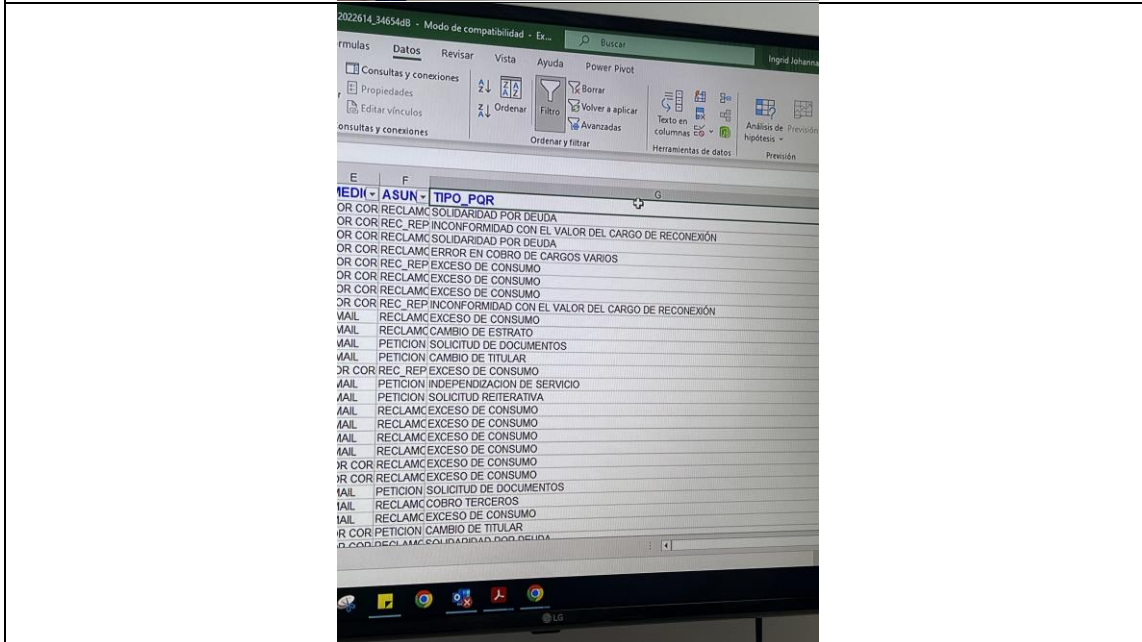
2022614_34654dB - Modo de compatibilidad - Ex... Buscar

rmulas Datos Revisar Vista Ayuda Power Pivot Ingrid Johanna

Consultas y conexiones
Propiedades
Editar vínculos
onsultas y conexiones

Ordenar Filtro Borrar Volver a aplicar Avanzadas
Ordenar y filtrar

Texto en columnas
Herramientas de datos

Análisis de hipótesis Previsión
Previsión

| E | F | G |
|---|---|---|
| MEDI | ASUN | TIPO_PQR |
| OR COR | RECLAMC | SOLIDARIDAD POR DEUDA |
| OR COR | REC_REP | INCONFORMIDAD CON EL VALOR DEL CARGO DE RECONEXIÓN |
| OR COR | RECLAMC | SOLIDARIDAD POR DEUDA |
| OR COR | RECLAMC | ERROR EN COBRO DE CARGOS VARIOS |
| OR COR | REC_REP | EXCESO DE CONSUMO |
| OR COR | RECLAMC | EXCESO DE CONSUMO |
| OR COR | RECLAMC | EXCESO DE CONSUMO |
| OR COR | REC_REP | INCONFORMIDAD CON EL VALOR DEL CARGO DE RECONEXIÓN |
| MAIL | RECLAMC | EXCESO DE CONSUMO |
| MAIL | RECLAMC | CAMBIO DE ESTRATO |
| MAIL | PETICION | SOLICITUD DE DOCUMENTOS |
| MAIL | PETICION | CAMBIO DE TITULAR |
| OR COR | REC_REP | EXCESO DE CONSUMO |
| MAIL | PETICION | INDEPENDIZACION DE SERVICIO |
| MAIL | PETICION | SOLICITUD REITERATIVA |
| MAIL | RECLAMC | EXCESO DE CONSUMO |
| MAIL | RECLAMC | EXCESO DE CONSUMO |
| MAIL | RECLAMC | EXCESO DE CONSUMO |
| MAIL | RECLAMC | EXCESO DE CONSUMO |
| OR COR | RECLAMC | EXCESO DE CONSUMO |
| OR COR | RECLAMC | EXCESO DE CONSUMO |
| MAIL | PETICION | SOLICITUD DE DOCUMENTOS |
| MAIL | RECLAMC | COBRO TERCEROS |
| MAIL | RECLAMC | EXCESO DE CONSUMO |
| OR COR | PETICION | CAMBIO DE TITULAR |
| OR COR | RECLAMC | SOLIDARIDAD POR DEUDA |

LG